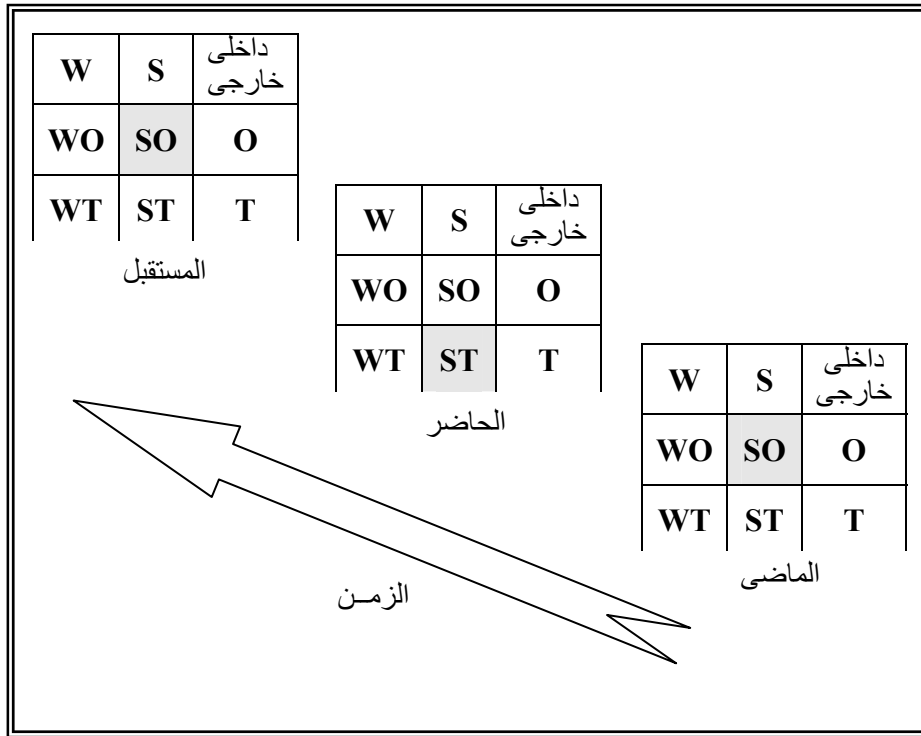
| W | S | داخلى خارجى |
|---|---|---|
| WO | SO | O |
| WT | ST | T |

المستقبل

| W | S | داخلى خارجى |
|---|---|---|
| WO | SO | O |
| WT | ST | T |

الحاضر

| W | S | داخلى خارجى |
|---|---|---|
| WO | SO | O |
| WT | ST | T |

الماضى

الزمـن